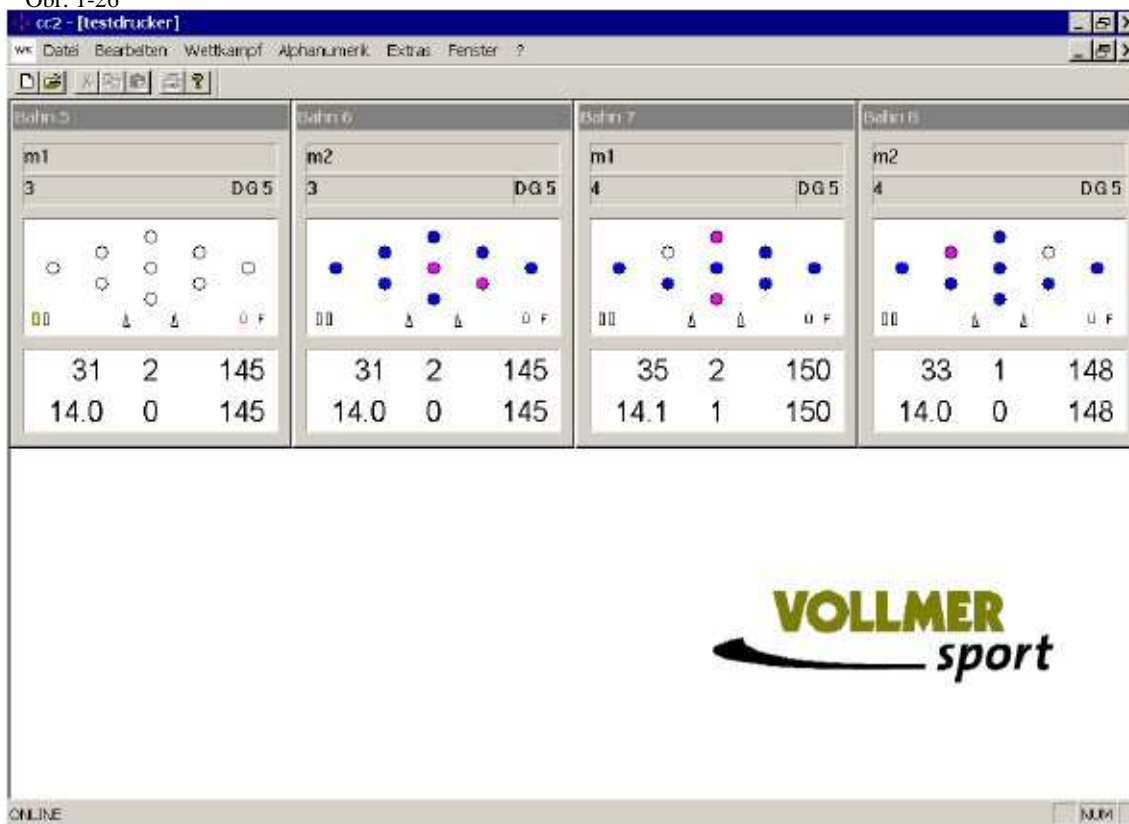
Obr. 1-26

cc2 - [testdrucker]

WK Datei Bearbeiten Wettkampf Alphanumerik Extras Fenster ?

Bahn 5
m1
3 DG 5
0 F
31 2 145
14.0 0 145

Bahn 6
m2
3 DG 5
0 F
31 2 145
14.0 0 145

Bahn 7
m1
4 DG 5
0 F
35 2 150
14.1 1 150

Bahn 8
m2
4 DG 5
U F
33 1 148
14.0 0 148

VOLLMER
sport

ONLINE
NUM